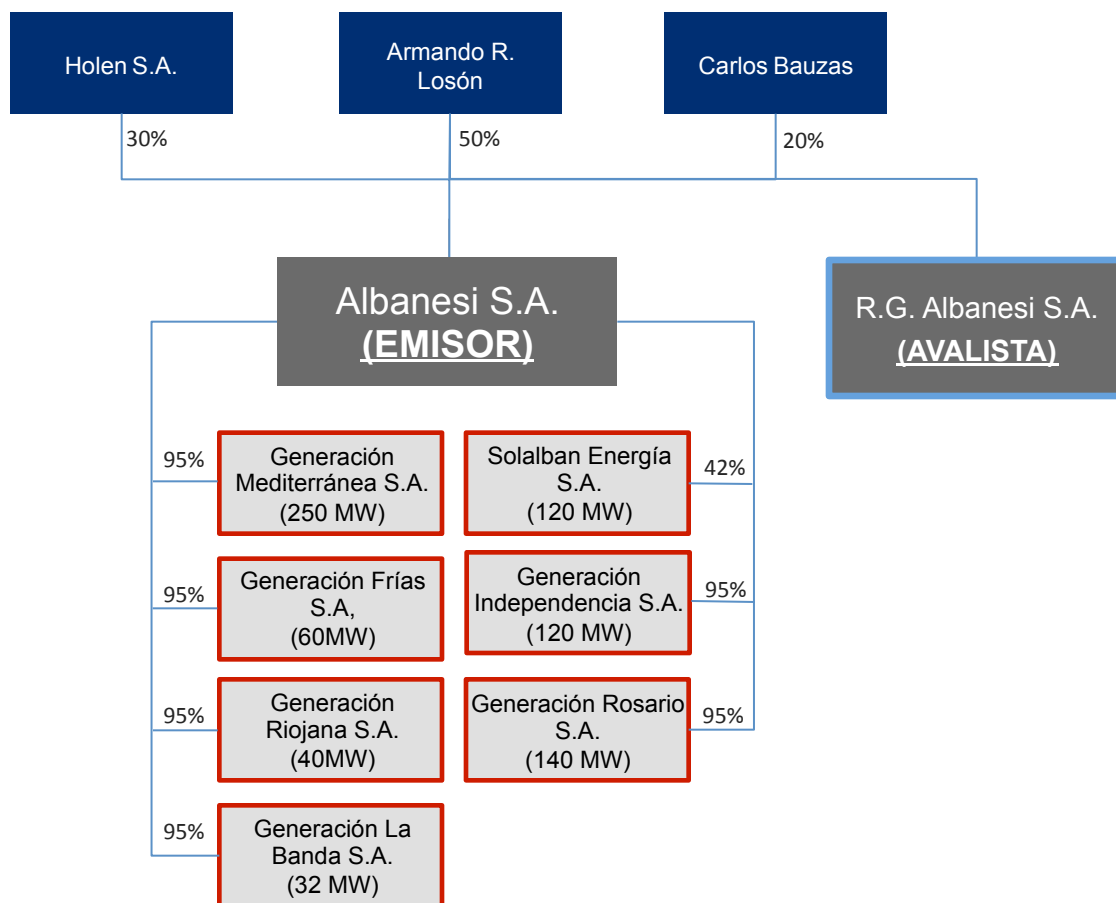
Holen S.A.

Armando R. Losón

Carlos Bauzas

30%

50%

20%

Albanesi S.A.
(EMISOR)

R.G. Albanesi S.A.
(AVALISTA)

95%

Generación Mediterránea S.A. (250 MW)

Solalban Energía S.A. (120 MW)

42%

95%

Generación Frías S.A, (60MW)

Generación Independencia S.A. (120 MW)

95%

95%

Generación Riojana S.A. (40MW)

Generación Rosario S.A. (140 MW)

95%

95%

Generación La Banda S.A. (32 MW)